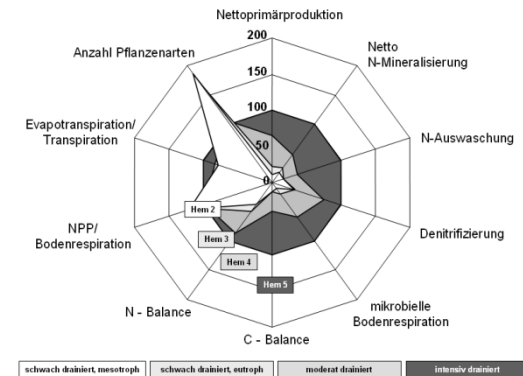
Nettoprimärproduktion

200

150

100

50

0

Netto N-Mineralisierung

N-Auswaschung

Denitrifizierung

mikrobielle Bodenrespiration

C - Balance

N - Balance

NPP/ Bodenrespiration

Evapotranspiration/ Transpiration

Anzahl Pflanzenarten

Hem 2

Hem 3

Hem 4

Hem 5

schwach drainiert, mesotroph

schwach drainiert, eutroph

moderat drainiert

intensiv drainiert